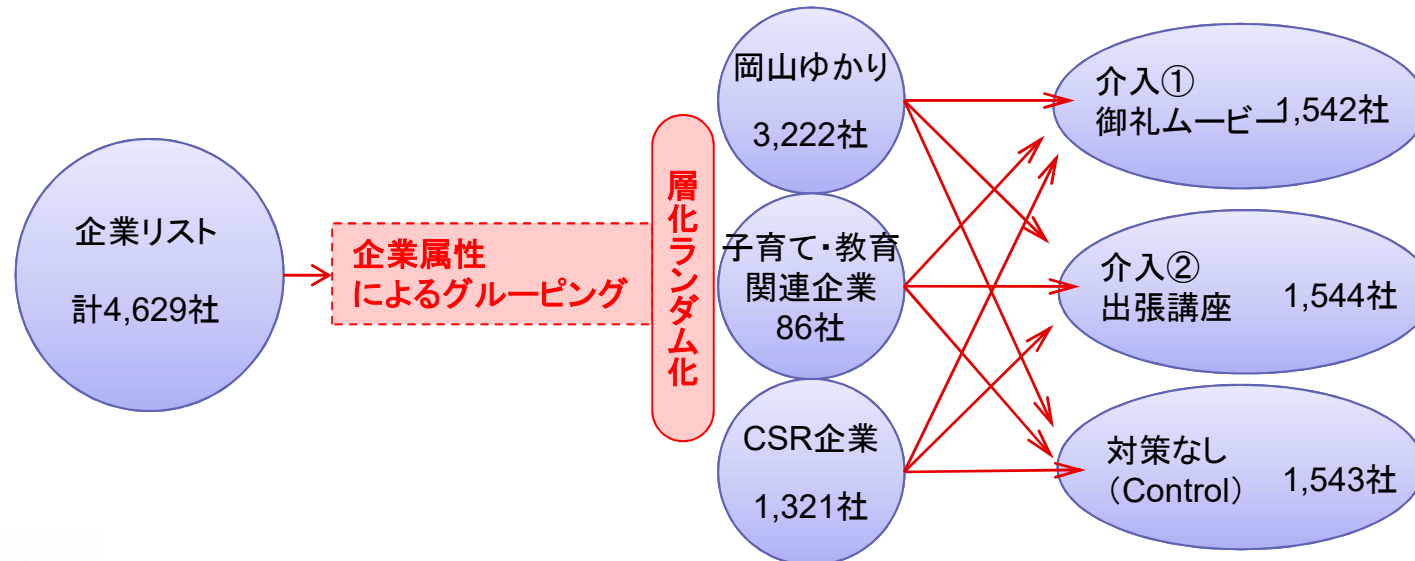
企業リスト

計4,629社

企業属性
によるグルーピング

層化ランダム化

岡山ゆかり

3,222社

子育て・教育
関連企業
86社

CSR企業

1,321社

介入①
御礼ムービー 1,542社

介入②
出張講座 1,544社

対策なし
（Control） 1,543社